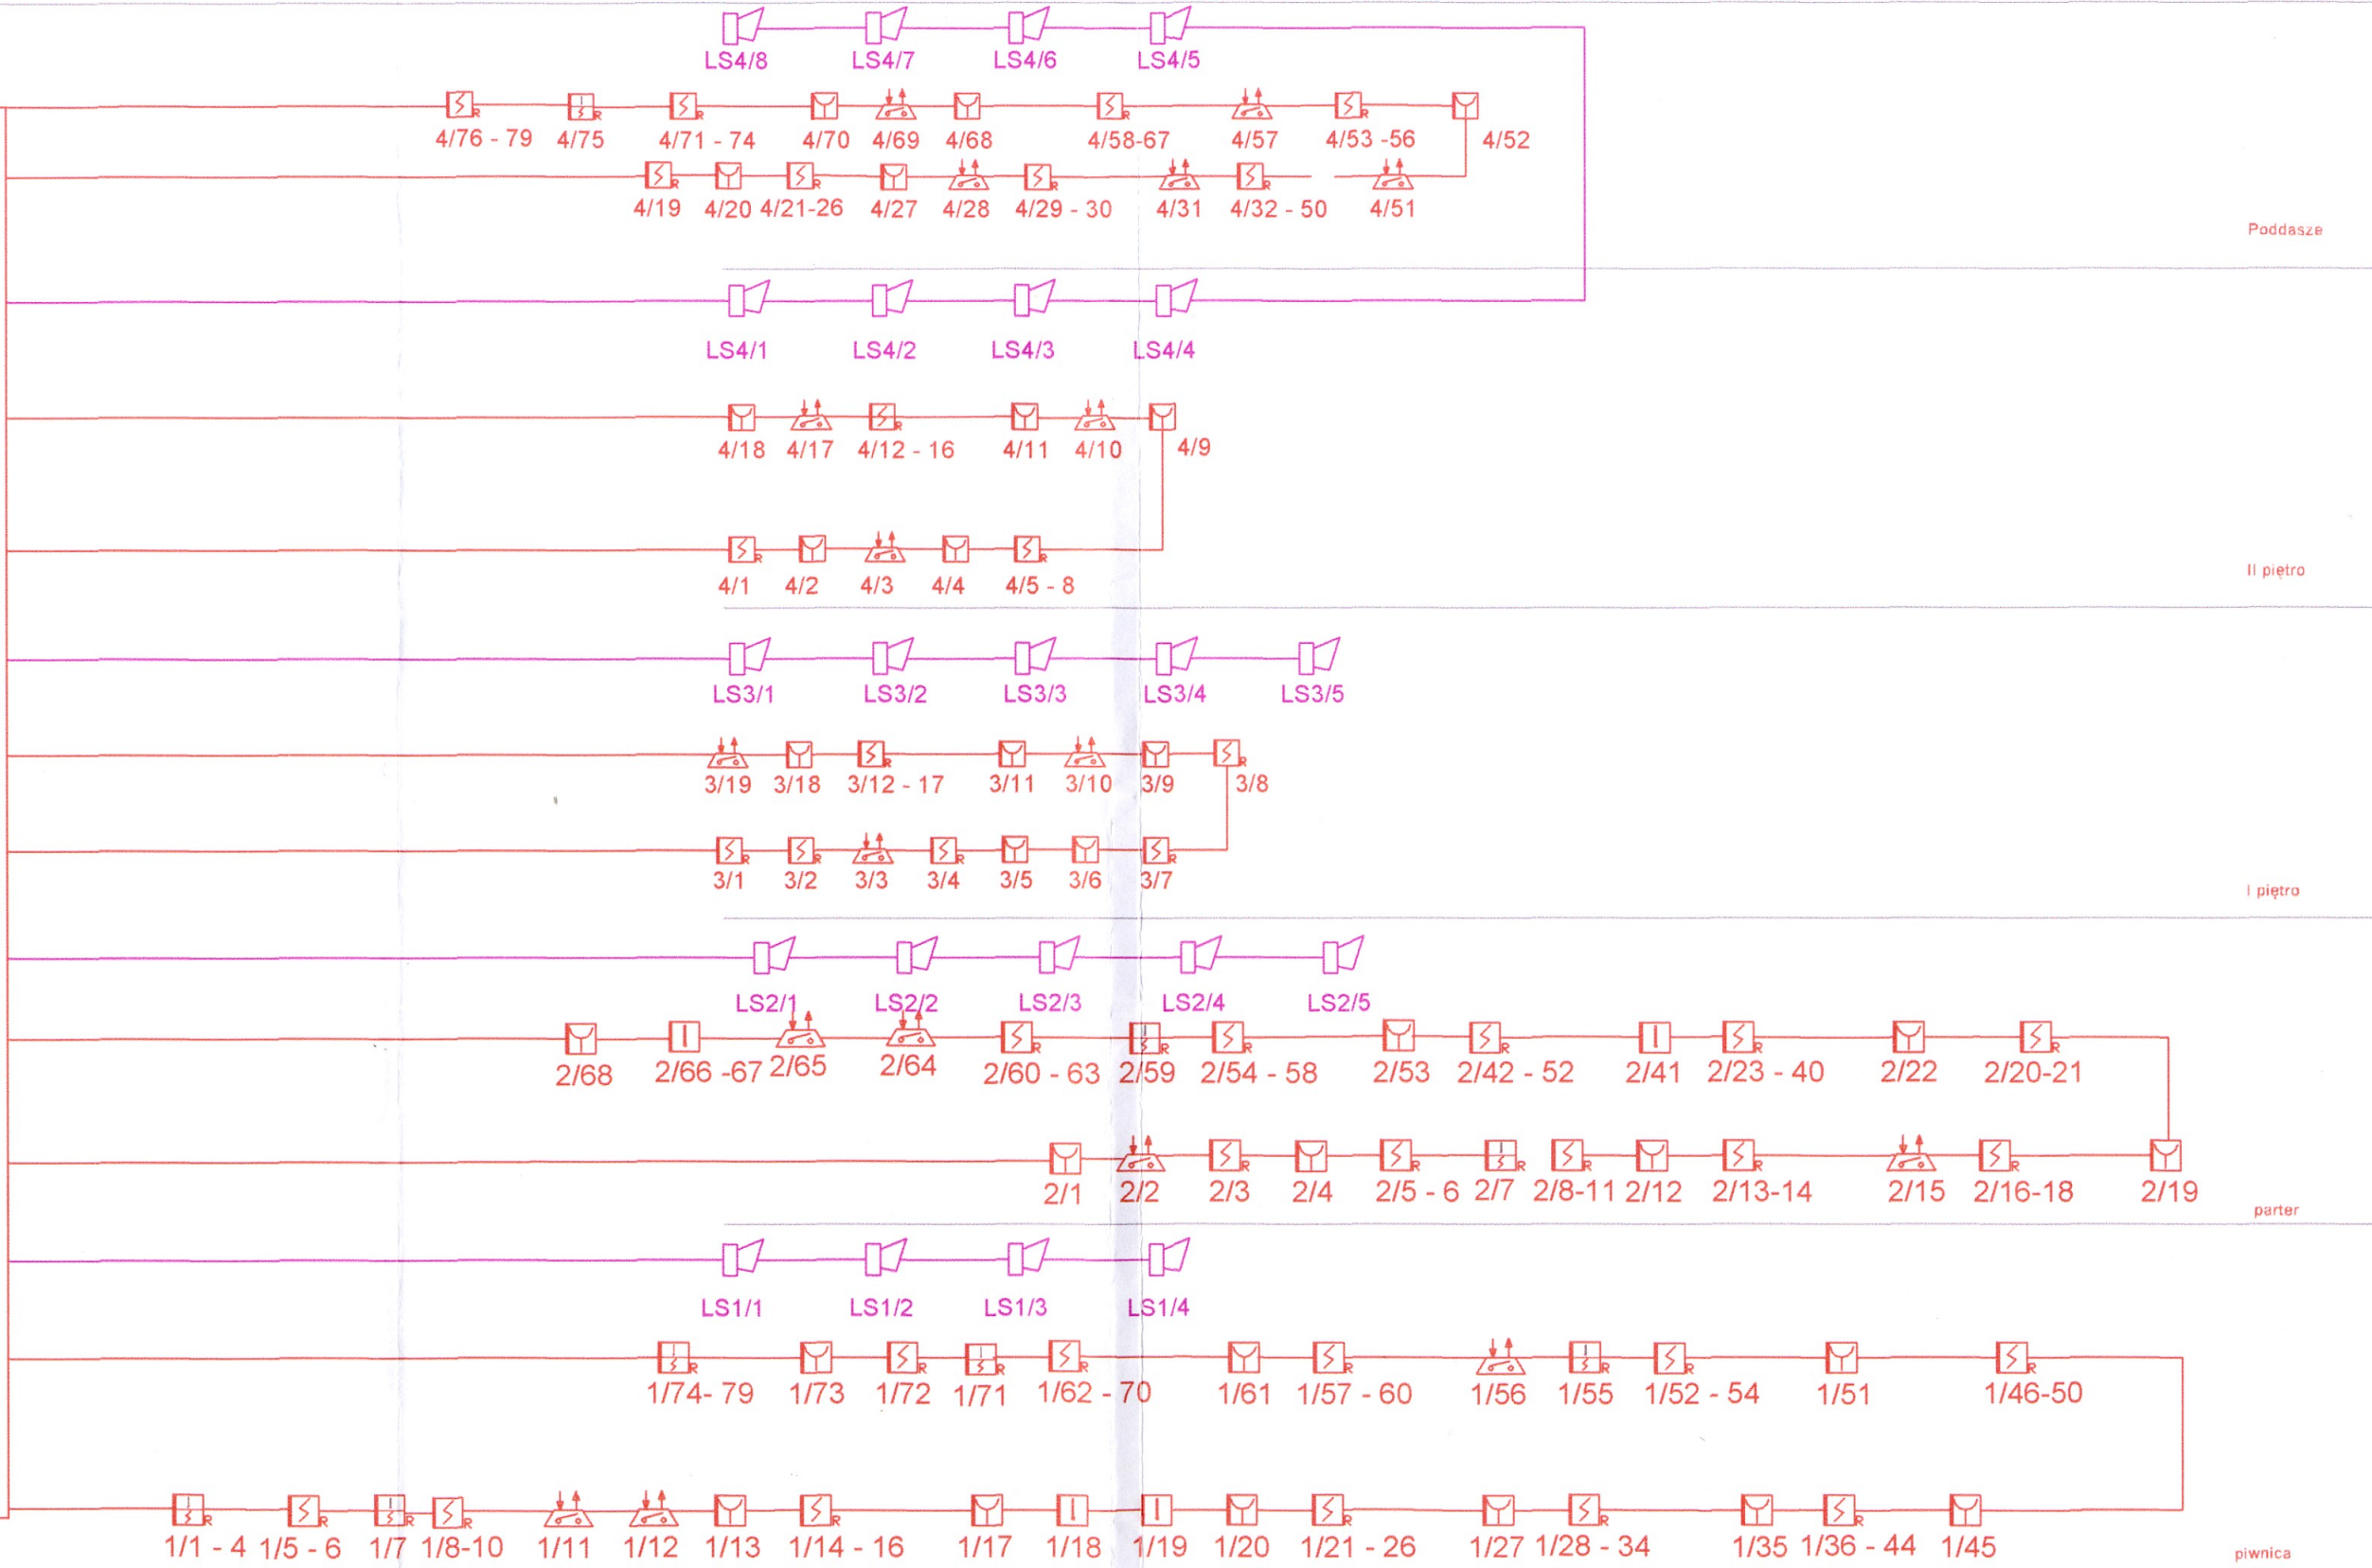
LS4/8 LS4/7 LS4/6 LS4/5

4/76 - 79 4/75 4/71 - 74 4/70 4/69 4/68 4/58-67 4/57 4/53 -56 4/52

4/19 4/20 4/21-26 4/27 4/28 4/29 - 30 4/31 4/32 - 50 4/51

Poddasze

LS4/1 LS4/2 LS4/3 LS4/4

4/18 4/17 4/12 - 16 4/11 4/10 4/9

4/1 4/2 4/3 4/4 4/5 - 8

II piętro

LS3/1 LS3/2 LS3/3 LS3/4 LS3/5

3/19 3/18 3/12 - 17 3/11 3/10 3/9 3/8

3/1 3/2 3/3 3/4 3/5 3/6 3/7

I piętro

LS2/1 LS2/2 LS2/3 LS2/4 LS2/5

2/68 2/66 -67 2/65 2/64 2/60 - 63 2/59 2/54 - 58 2/53 2/42 - 52 2/41 2/23 - 40 2/22 2/20-21

2/1 2/2 2/3 2/4 2/5 - 6 2/7 2/8-11 2/12 2/13-14 2/15 2/16-18 2/19

parter

LS1/1 LS1/2 LS1/3 LS1/4

1/74- 79 1/73 1/72 1/71 1/62 - 70 1/61 1/57 - 60 1/56 1/55 1/52 - 54 1/51 1/46-50

1/1 - 4 1/5 - 6 1/7 1/8-10 1/11 1/12 1/13 1/14 - 16 1/17 1/18 1/19 1/20 1/21 - 26 1/27 1/28 - 34 1/35 1/36 - 44 1/45

piwnica